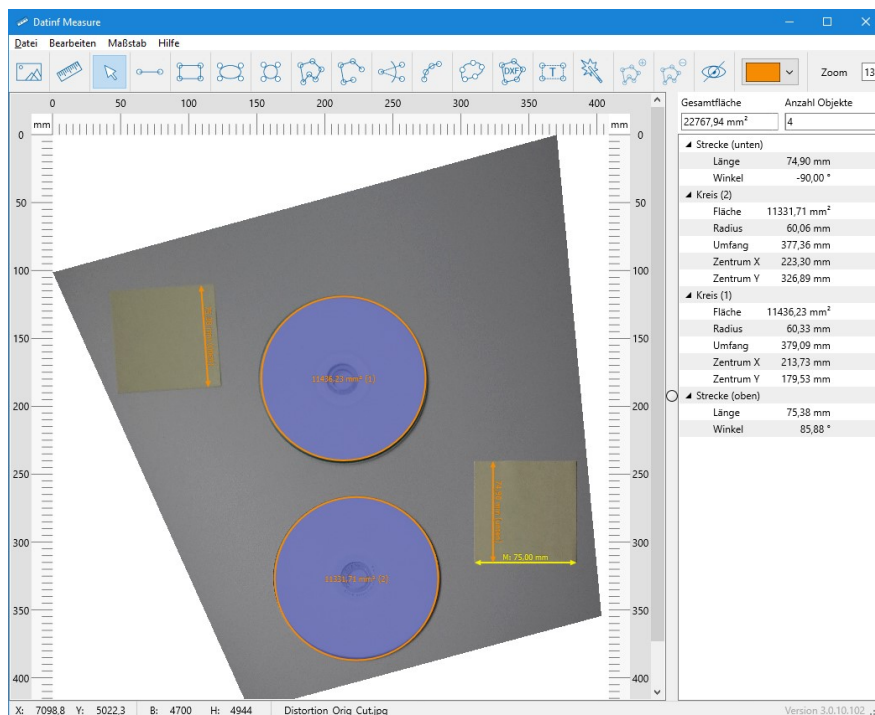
Datinf Measure

Datei Bearbeiten Maßstab Hilfe

DXF T

Zoom 13

0 50 100 150 200 250 300 350 400
mm mm

0 50 100 150 200 250 300 350 400

11436,23 mm² (1)

11331,71 mm² (2)

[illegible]

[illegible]

M: 75,00 mm

Gesamtfläche Anzahl Objekte
22767,94 mm² 4

Strecke (unten)
Länge 74,90 mm
Winkel -90,00 °
Kreis (2)
Fläche 11331,71 mm²
Radius 60,06 mm
Umfang 377,36 mm
Zentrum X 223,30 mm
Zentrum Y 326,89 mm
Kreis (1)
Fläche 11436,23 mm²
Radius 60,33 mm
Umfang 379,09 mm
Zentrum X 213,73 mm
Zentrum Y 179,53 mm
Strecke (oben)
Länge 75,38 mm
Winkel 85,88 °

X: 7098,8 Y: 5022,3 B: 4700 H: 4944 Distortion_Orig_Cut.jpg

Version 3.0.10.102